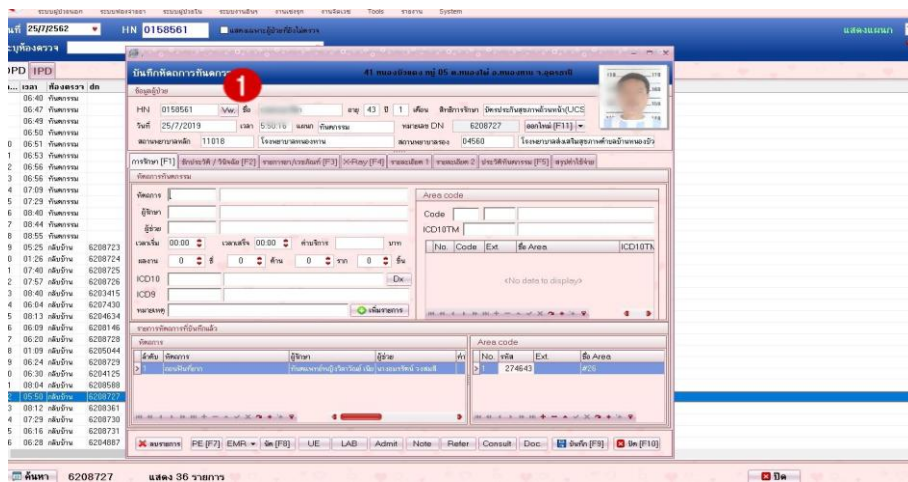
ระบบผู้ป่วยนอก ระบบห้องจ่ายยา ระบบผู้ป่วยใน ระบบงานเสริม งานเชิงรุก งานจัดเวร Tools รายงาน System

นที่ 25/7/2562 HN 0158561 แสดงเฉพาะผู้ป่วยที่ยังไม่ตรวจ แสดงแผนก

ะบุห้องตรวจ

PD IPD

| ... เวลา | ห้องตรวจ | dn |
|---|---|---|
| 06:40 | ทันตกรรม | |
| 06:47 | ทันตกรรม | |
| 06:49 | ทันตกรรม | |
| 06:50 | ทันตกรรม | |
| 06:51 | ทันตกรรม | |
| 06:53 | ทันตกรรม | |
| 06:56 | ทันตกรรม | |
| 06:56 | ทันตกรรม | |
| 07:09 | ทันตกรรม | |
| 07:29 | ทันตกรรม | |
| 08:40 | ทันตกรรม | |
| 08:44 | ทันตกรรม | |
| 08:55 | ทันตกรรม | |
| 05:25 | กลับบ้าน | 6208723 |
| 01:26 | กลับบ้าน | 6208724 |
| 07:40 | กลับบ้าน | 6208725 |
| 07:57 | กลับบ้าน | 6208726 |
| 08:40 | กลับบ้าน | 6203415 |
| 06:04 | กลับบ้าน | 6207430 |
| 08:13 | กลับบ้าน | 6204634 |
| 06:09 | กลับบ้าน | 6208146 |
| 06:20 | กลับบ้าน | 6208728 |
| 01:09 | กลับบ้าน | 6205044 |
| 06:24 | กลับบ้าน | 6208729 |
| 06:30 | กลับบ้าน | 6204125 |
| 08:04 | กลับบ้าน | 6208588 |
| 05:50 | กลับบ้าน | 6208727 |
| 00:12 | กลับบ้าน | 6208361 |
| 07:29 | กลับบ้าน | 6208730 |
| 06:16 | กลับบ้าน | 6208731 |
| 06:28 | กลับบ้าน | 6204887 |

บันทึกหัตถการทันตกรรม 1 41 หนองบัวแดง หมู่ 05 ต.หนองไผ่ อ.หนองสาทร จ.อุดรธานี

ข้อมูลผู้ป่วย
HN 0158561 ชื่อ อายุ 43 ปี 1 เดือน สิทธิการรักษา บัตรประกันสุขภาพถ้วนหน้า(UCS
วันที่ 25/7/2019 เวลา 5:50:16 แผนก ทันตกรรม หมายเลข DN 6208727 ออกใหม่ [F11]
สถานพยาบาลหลัก 11018 โรงพยาบาลหนองหาน สถานพยาบาลรอง 04560 โรงพยาบาลส่งเสริมสุขภาพตำบลบ้านหนองบัว

การรักษา [F1] | ซักประวัติ / วินิจฉัย [F2] | รายการยา/เวชภัณฑ์ [F3] | X-Ray [F4] | ขอผลเลือด 1 | ขอผลเลือด 2 | ประวัติทันตกรรม [F5] | สรุปค่าใช้จ่าย

หัตถการทันตกรรม
หัตถการ
ผู้รักษา
ผู้ช่วย
เวลาเริ่ม 00:00 เวลาเสร็จ 00:00 ค่าบริการ บาท
ผลงาน 0 ซี่ 0 ด้าน 0 ราก 0 ชิ้น
ICD10 Dx
ICD9
หมายเหตุ เพิ่มรายการ

Area code
Code
ICD10TM
| No. | Code | Ext | ชื่อ Area | ICD10TM |
<No data to display>

รายการหัตถการที่บันทึกแล้ว
หัตถการ
| ลำดับ | หัตถการ | ผู้รักษา | ผู้ช่วย |
|---|---|---|---|
| 1 | ถอนฟันแท้ธรรมดา | ทันตแพทย์หญิง วริศราวัณย์ เจิด | นางสมหมายรัตน์ วงษ์คำดี |

Area code
| No. | รหัส | Ext. | ชื่อ Area |
|---|---|---|---|
| 1 | 274643 | | #26 |

ลบรายการ PE [F7] EMR ปิด [F8] UE LAB Admit Note Refer Consult Doc บันทึก [F9] ปิด [F10]

ค้นหา 6208727 แสดง 36 รายการ ปิด